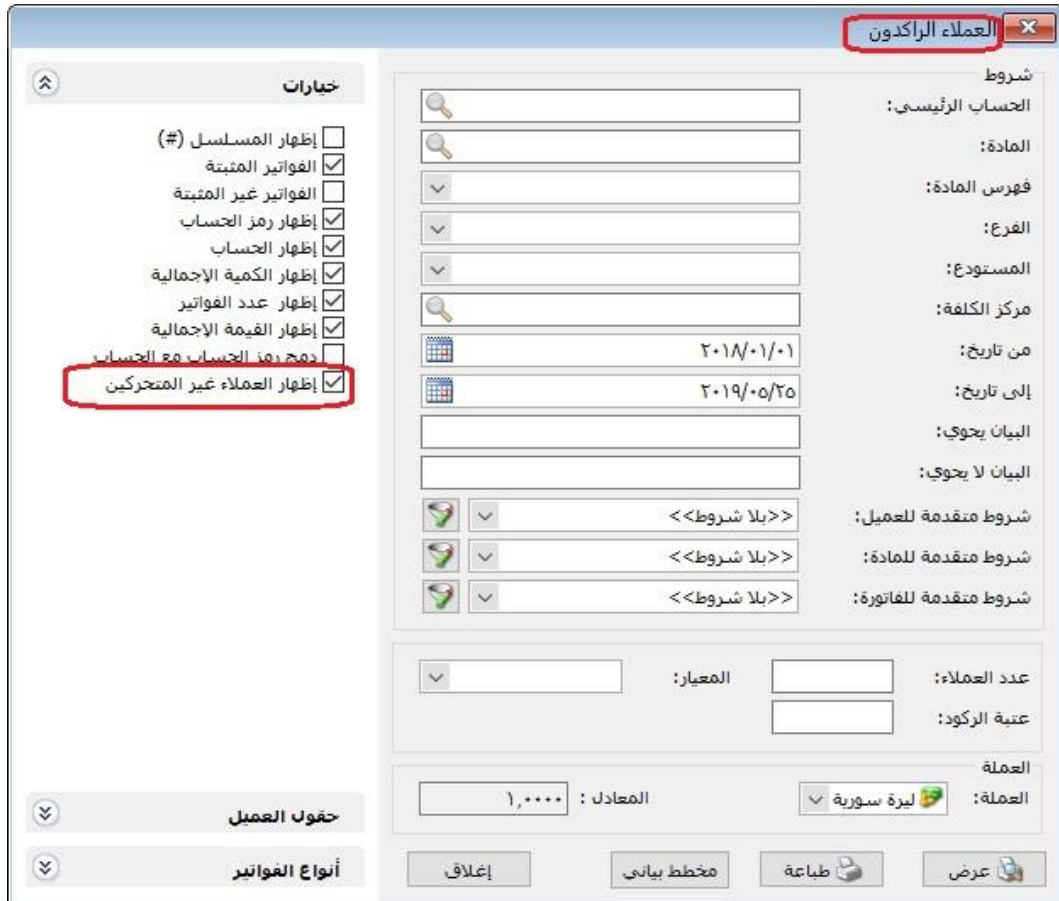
العملاء الراكدون

شروط
الحساب الرئيسي:
المادة:
فهرس المادة:
الفرع:
المستودع:
مركز الكلفة:
من تاريخ: ٢٠١٨/٠١/٠١
إلى تاريخ: ٢٠١٩/٠٥/٢٥
البيان يحوي:
البيان لا يحوي:
شروط متقدمة للعميل: <<بلا شروط>>
شروط متقدمة للمادة: <<بلا شروط>>
شروط متقدمة للفاتورة: <<بلا شروط>>

عدد العملاء:
المعيار:
عتبة الركود:

العملة
العملة: ليرة سورية
المعادل : ١,٠٠٠٠

عرض
طباعة
مخطط بياني
إغلاق

خيارات
إظهار المسلسل (#)
الفواتير المثبتة
الفواتير غير المثبتة
إظهار رمز الحساب
إظهار الحساب
إظهار الكمية الإجمالية
إظهار عدد الفواتير
إظهار القيمة الإجمالية
دمج رمز الحساب مع الحساب
إظهار العملاء غير المتحركين

حقول العميل
أنواع الفواتير